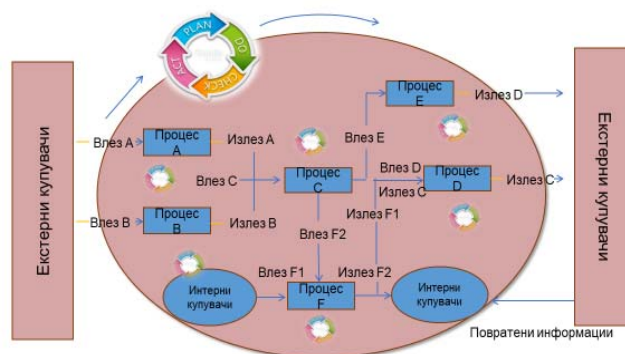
PLAN
DO
CHECK
ACT

Екстерни купувачи

Влез A
Процес A
Излез A

Влез B
Процес B
Излез B

Влез C
Процес C

Влез E
Процес E
Излез D

Влез D
Процес D
Излез C
Излез C

Излез F1
Влез F2

Влез F1
Излез F2

Интерни купувачи
Процес F
Интерни купувачи

Екстерни купувачи

Повратени информации